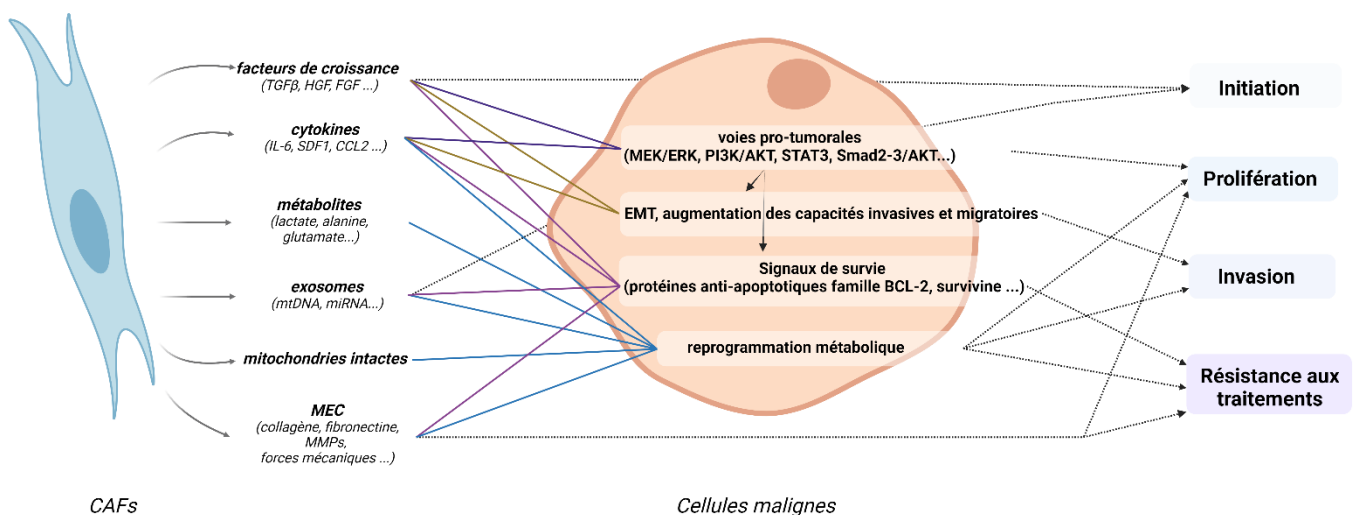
facteurs de croissance
(TGFβ, HGF, FGF ...)

cytokines
(IL-6, SDF1, CCL2 ...)

métabolites
(lactate, alanine, glutamate...)

exosomes
(mtDNA, miRNA...)

mitochondries intactes

MEC
(collagène, fibronectine, MMPs, forces mécaniques ...)

voies pro-tumorales
(MEK/ERK, PI3K/AKT, STAT3, Smad2-3/AKT...)

EMT, augmentation des capacités invasives et migratoires

Signaux de survie
(protéines anti-apoptotiques famille BCL-2, survivine ...)

reprogrammation métabolique

Initiation

Prolifération

Invasion

Résistance aux traitements

CAFs

Cellules malignes